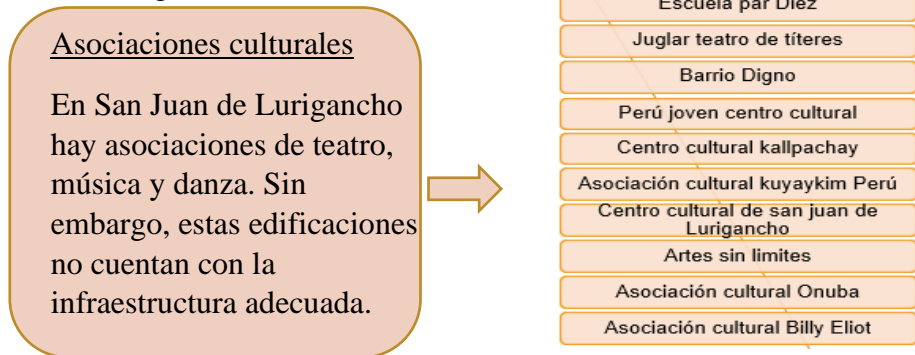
Asociaciones culturales

En San Juan de Lurigancho hay asociaciones de teatro, música y danza. Sin embargo, estas edificaciones no cuentan con la infraestructura adecuada.

Escuela par Diez
Juglar teatro de títeres
Barrio Digno
Perú joven centro cultural
Centro cultural kallpachay
Asociación cultural kuyaykim Perú
Centro cultural de san juan de Lurigancho
Artes sin limites
Asociación cultural Onuba
Asociación cultural Billy Eliot